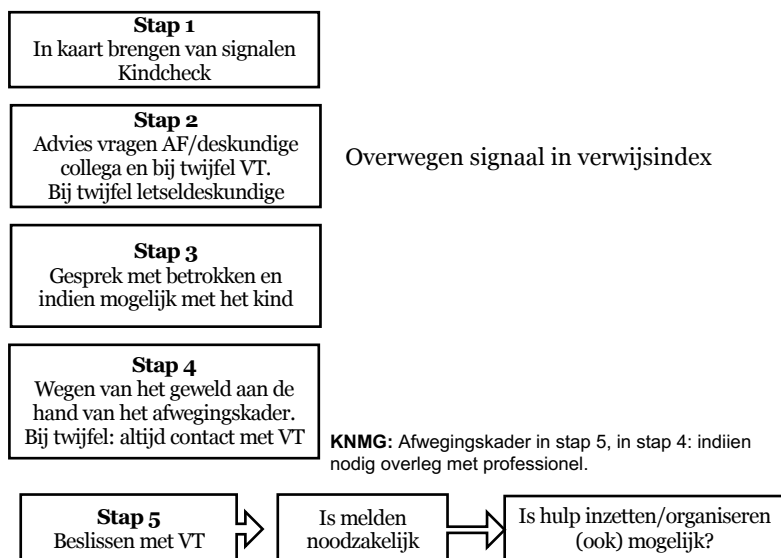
**Stap 1**
In kaart brengen van signalen
Kindcheck

**Stap 2**
Advies vragen AF/deskundige collega en bij twijfel VT.
Bij twijfel letseldeskundige

Overwegen signaal in verwijsindex

**Stap 3**
Gesprek met betrokken en indien mogelijk met het kind

**Stap 4**
Wegen van het geweld aan de hand van het afwegingskader.
Bij twijfel: altijd contact met VT

**KNMG:** Afwegingskader in stap 5, in stap 4: indiien nodig overleg met professionel.

**Stap 5**
Beslissen met VT

Is melden noodzakelijk

Is hulp inzetten/organiseren (ook) mogelijk?